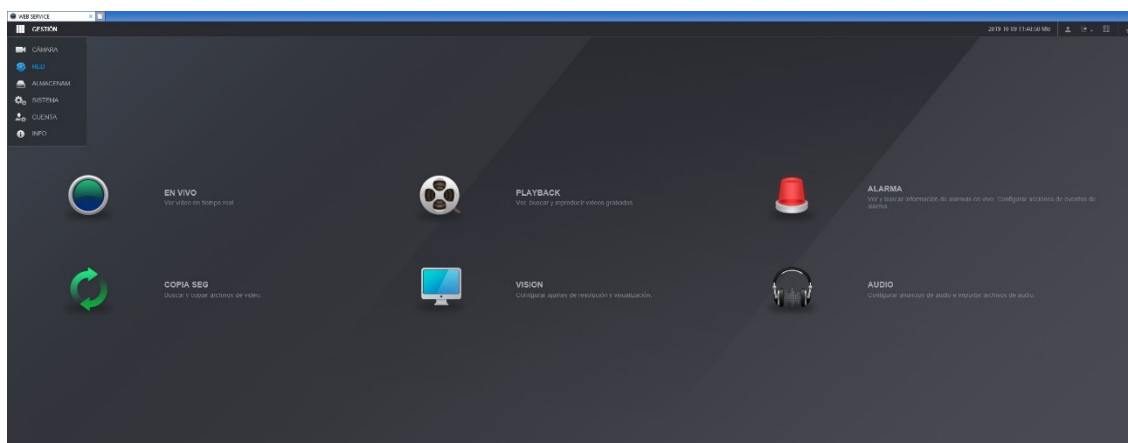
WEB SERVICE

GESTIÓN

2019-10-09 11:40:50 Mié

CÁMARA
RED
ALMACENAM.
SISTEMA
CUENTA
INFO

EN VIVO
Ver vídeo en tiempo real

PLAYBACK
Ver, buscar y reproducir vídeos grabados

ALARMA
Ver y buscar información de alarmas en vivo. Configurar archivos de eventos de alarma.

COPIA SEG
Buscar y copiar archivos de vídeo.

VISION
Configurar ajustes de resolución y visualización.

AUDIO
Configurar archivos de audio e importar archivos de audio.